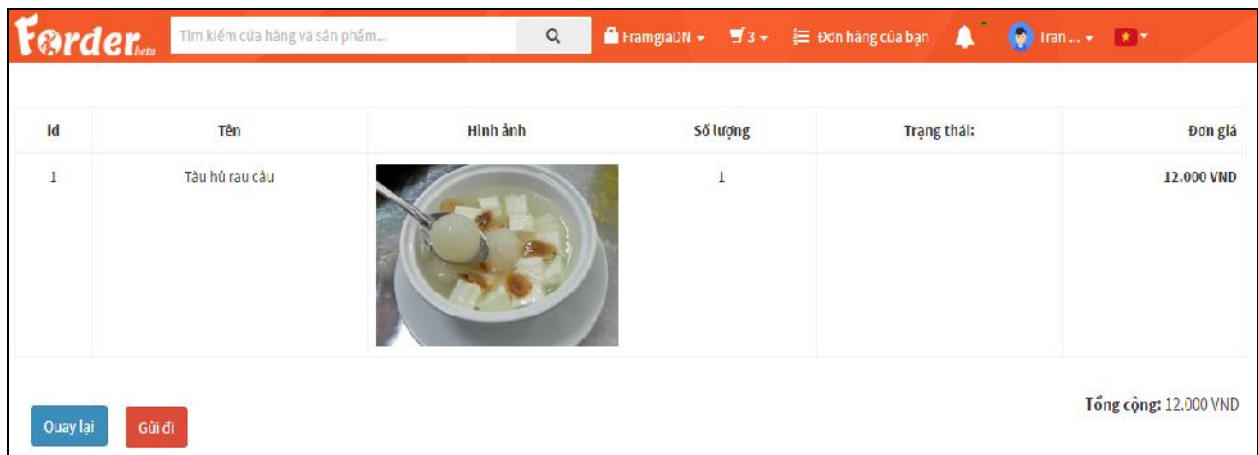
Forder beta

Tìm kiếm cửa hàng và sản phẩm...

FramgiaDN

3

Đơn hàng của bạn

Tran ...

| Id | Tên | Hình ảnh | Số lượng | Trạng thái: | Đơn giá |
|---|---|---|---|---|---|
| 1 | Tàu hủ rau câu | | 1 | | 12.000 VND |

Tổng cộng: 12.000 VND

Quay lại

Gửi đi